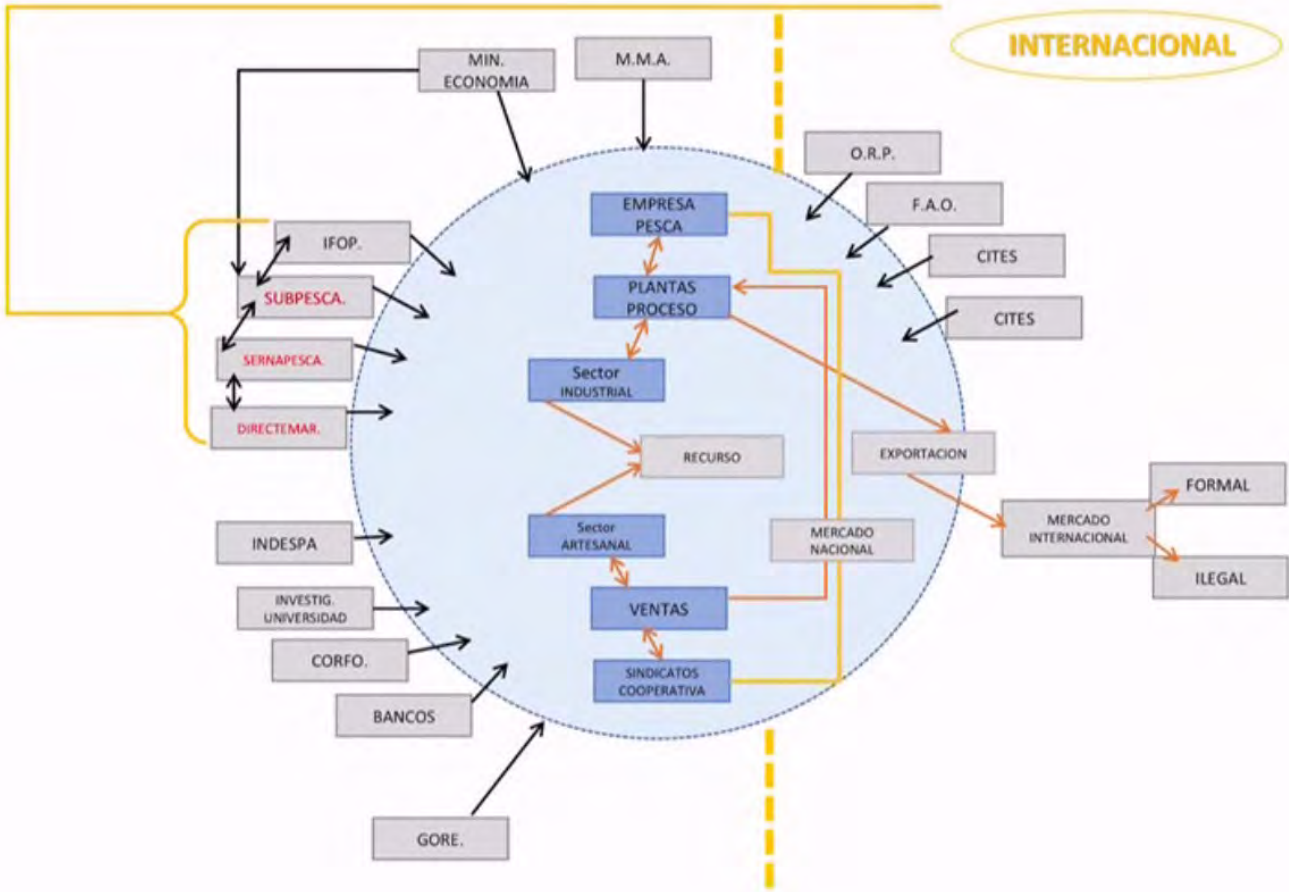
INTERNACIONAL

MIN. ECONOMIA

M.M.A.

O.R.P.

F.A.O.

CITES

CITES

IFOP.

SUBPESCA.

SERNAPESCA.

DIRECTEMAR.

EMPRESA PESCA

PLANTAS PROCESO

Sector INDUSTRIAL

RECURSO

EXPORTACION

MERCADO INTERNACIONAL

FORMAL

ILEGAL

Sector ARTESANAL

MERCADO NACIONAL

VENTAS

SINDICATOS COOPERATIVA

INDESPA

INVESTIG. UNIVERSIDAD

CORFO.

BANCOS

GORE.